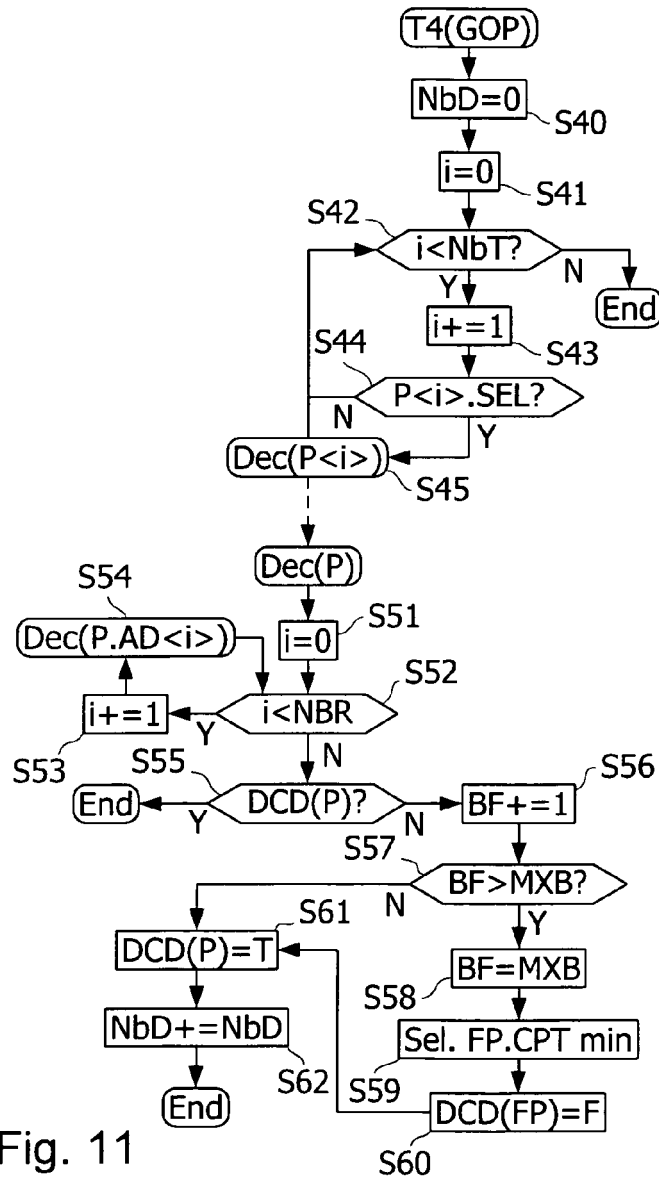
T4(GOP)
NbD=0
S40
i=0
S41
S42
i<NbT?
N
End
Y
i+=1
S43
S44
P<i>.SEL?
N
Y
Dec(P<i>)
S45
Dec(P)
S54
Dec(P.AD<i>)
i=0
S51
S52
i+=1
Y
i<NBR
S53
S55
N
S56
End
Y
DCD(P)?
N
BF+=1
S57
BF>MXB?
N
Y
S61
DCD(P)=T
BF=MXB
S58
NbD+=NbD
Sel. FP.CPT min
S62
S59
End
DCD(FP)=F
Fig. 11
S60